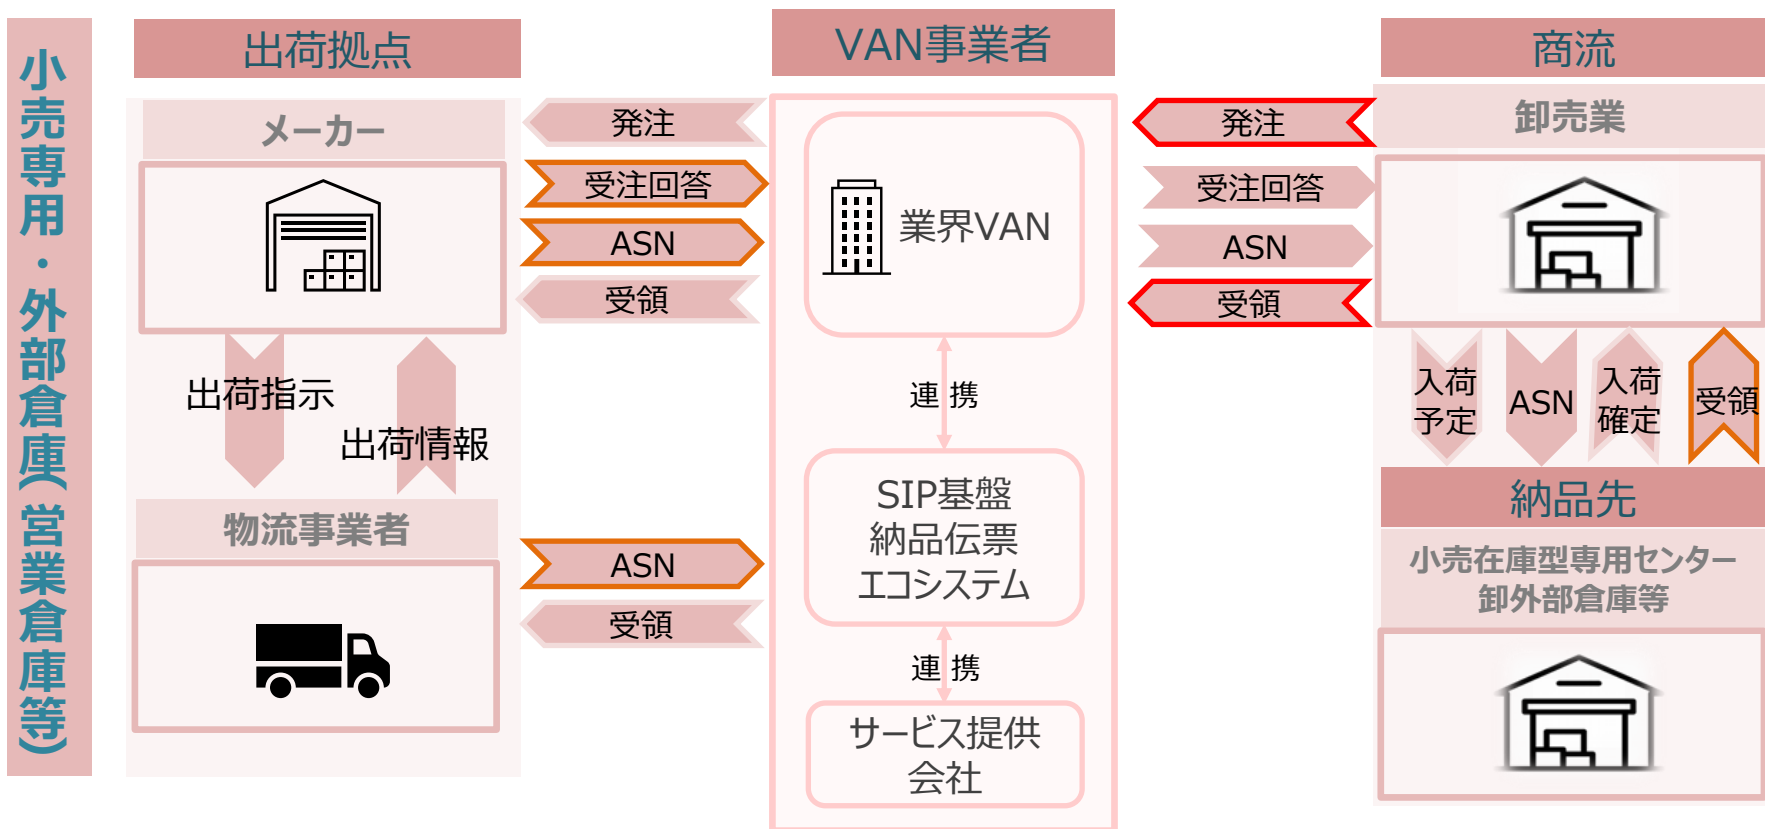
小売専用・外部倉庫(営業倉庫等)

出荷拠点

メーカー

出荷指示

出荷情報

物流事業者

発注

受注回答

ASN

受領

ASN

受領

VAN事業者

業界VAN

連 携

SIP基盤 納品伝票 エコシステム

連 携

サービス提供 会社

発注

受注回答

ASN

受領

商流

卸売業

入荷予定

ASN

入荷確定

受領

納品先

小売在庫型専用センター 卸外部倉庫等